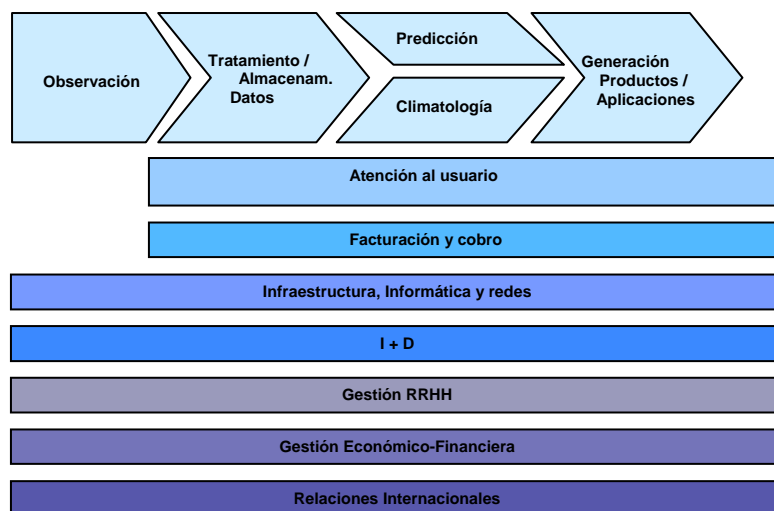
Observación

Tratamiento / Almacenam. Datos

Predicción

Climatología

Generación Productos / Aplicaciones

Atención al usuario

Facturación y cobro

Infraestructura, Informática y redes

I + D

Gestión RRHH

Gestión Económico-Financiera

Relaciones Internacionales